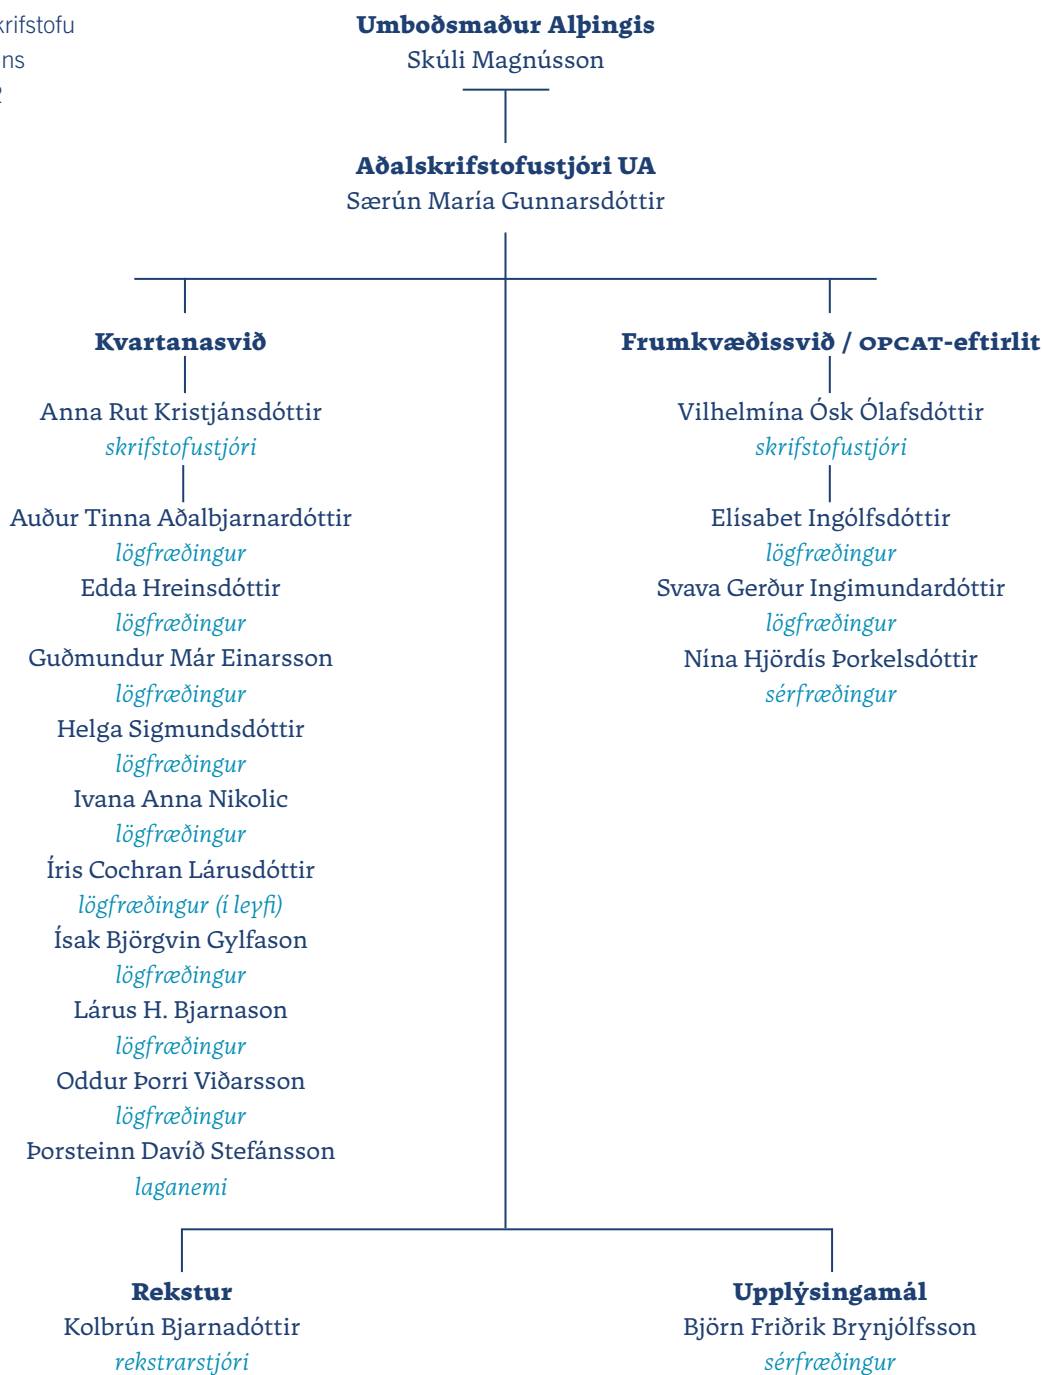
krifstofu
ns
2

**Umboðsmaður Alþingis**
Skúli Magnússon

**Aðalskrifstofustjóri UA**
Særún María Gunnarsdóttir

**Kvartanasvið**

Anna Rut Kristjánsdóttir
*skrifstofustjóri*

Auður Tinna Aðalbjarnardóttir
*lögfræðingur*
Edda Hreinsdóttir
*lögfræðingur*
Guðmundur Már Einarsson
*lögfræðingur*
Helga Sigmundsdóttir
*lögfræðingur*
Ivana Anna Nikolic
*lögfræðingur*
Íris Cochran Lárusdóttir
*lögfræðingur (í leyfi)*
Ísak Björgvin Gylfason
*lögfræðingur*
Lárus H. Bjarnason
*lögfræðingur*
Oddur Þorri Viðarsson
*lögfræðingur*
Þorsteinn Davíð Stefánsson
*laganemi*

**Frumkvæðissvið / OPCAT-eftirlit**

Vilhelmína Ósk Ólafsdóttir
*skrifstofustjóri*

Elísabet Ingólfsdóttir
*lögfræðingur*
Svava Gerður Ingimundardóttir
*lögfræðingur*
Nína Hjördís Þorkelsdóttir
*sérfræðingur*

**Rekstur**
Kolbrún Bjarnadóttir
*rekstrarstjóri*

**Upplýsingamál**
Björn Friðrik Brynjólfsson
*sérfræðingur*